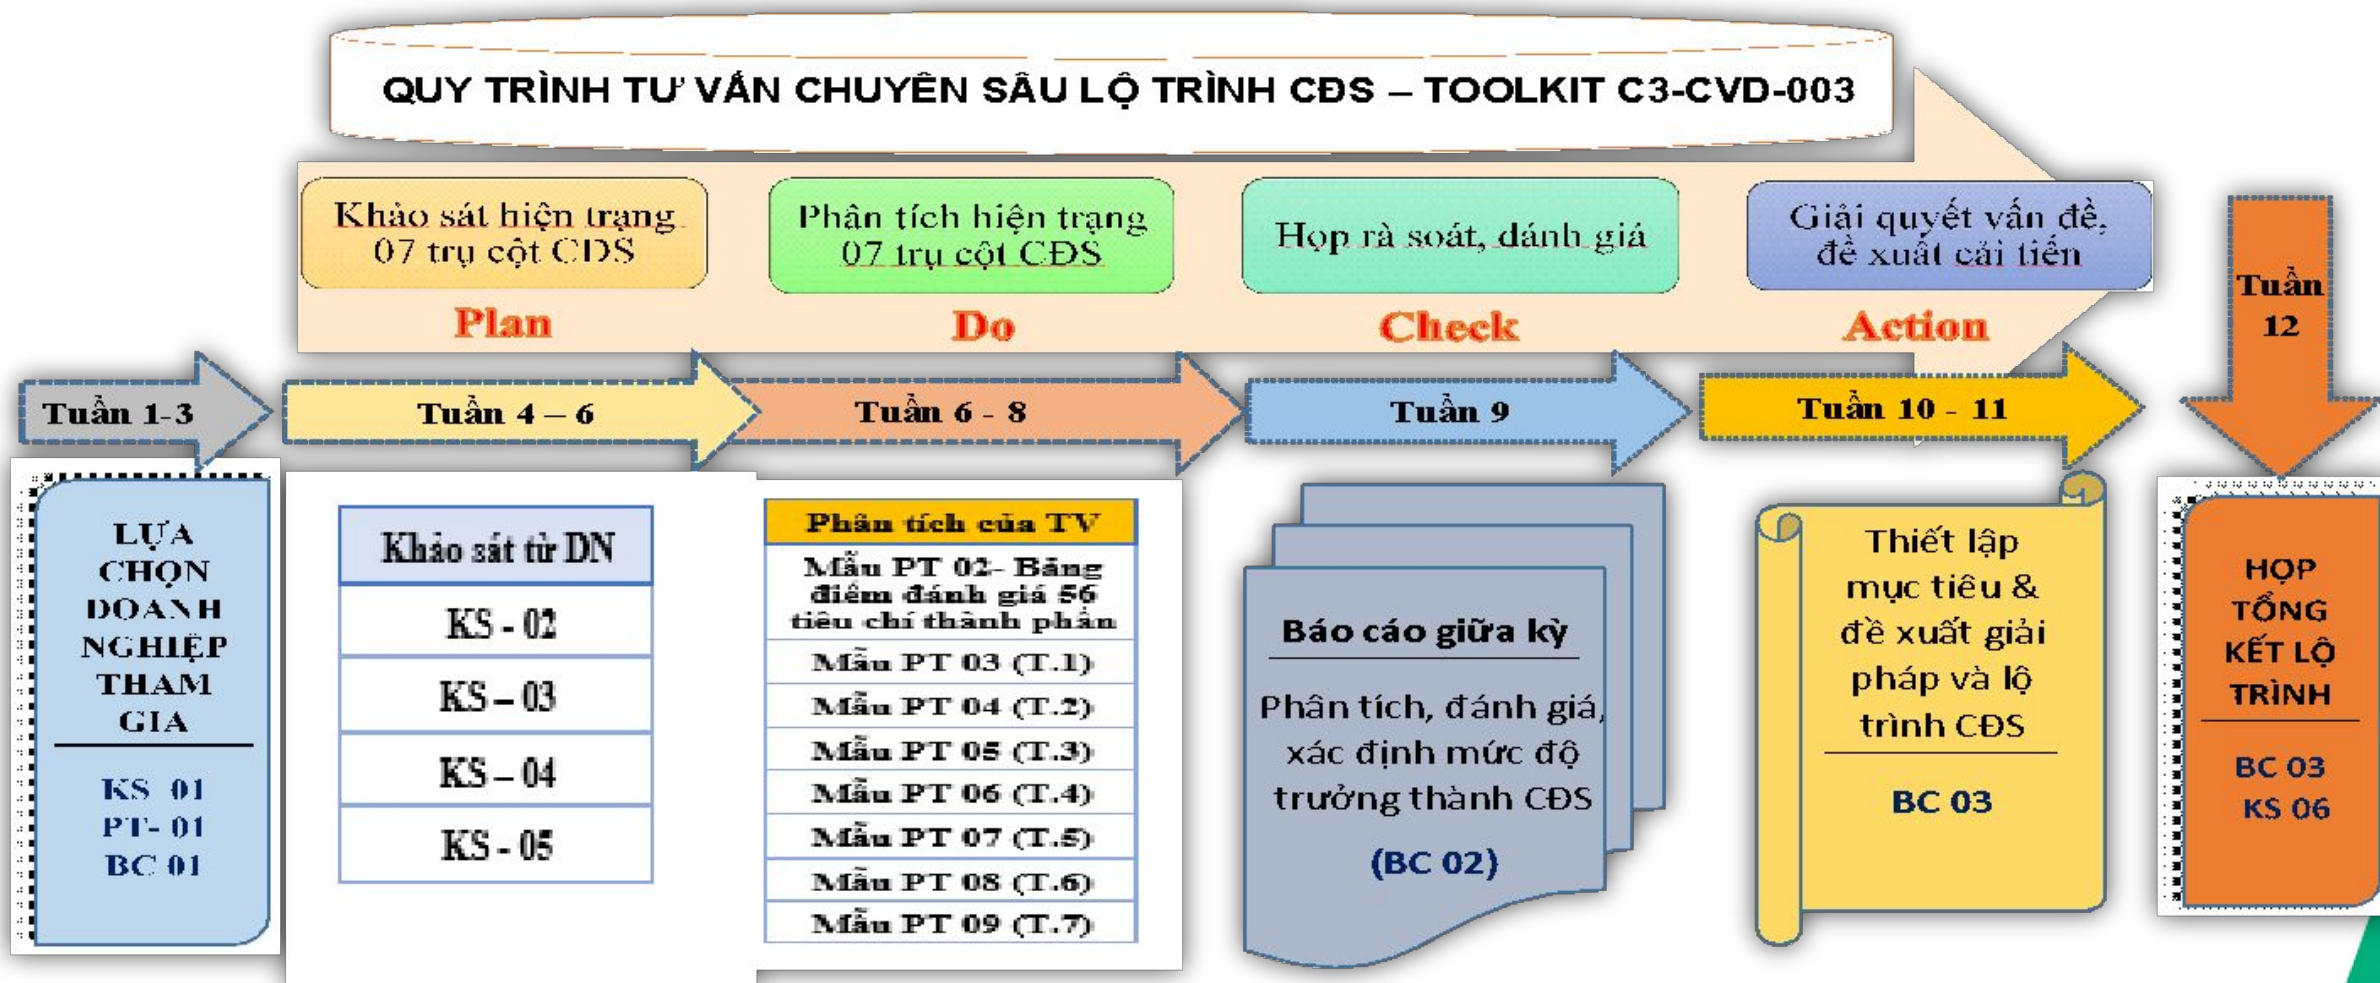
QUY TRÌNH TƯ VẤN CHUYÊN SÂU LỘ TRÌNH CĐS – TOOLKIT C3-CVD-003

Khảo sát hiện trạng 07 trụ cột CĐS

Plan

Phân tích hiện trạng 07 trụ cột CĐS

Do

Họp rà soát, đánh giá

Check

Giải quyết vấn đề, đề xuất cải tiến

Action

Tuần 12

Tuần 1-3

Tuần 4 – 6

Tuần 6 - 8

Tuần 9

Tuần 10 - 11

LỰA CHỌN DOANH NGHIỆP THAM GIA

KS 01
PT- 01
BC 01

| Khảo sát từ DN |
|---|
| KS - 02 |
| KS – 03 |
| KS – 04 |
| KS - 05 |

| Phân tích của TV |
|---|
| Mẫu PT 02- Bảng điểm đánh giá 56 tiêu chí thành phần |
| Mẫu PT 03 (T.1) |
| Mẫu PT 04 (T.2) |
| Mẫu PT 05 (T.3) |
| Mẫu PT 06 (T.4) |
| Mẫu PT 07 (T.5) |
| Mẫu PT 08 (T.6) |
| Mẫu PT 09 (T.7) |

Báo cáo giữa kỳ

Phân tích, đánh giá, xác định mức độ trưởng thành CĐS

(BC 02)

Thiết lập mục tiêu & đề xuất giải pháp và lộ trình CĐS

BC 03

HỌP TỔNG KẾT LỘ TRÌNH

BC 03
KS 06